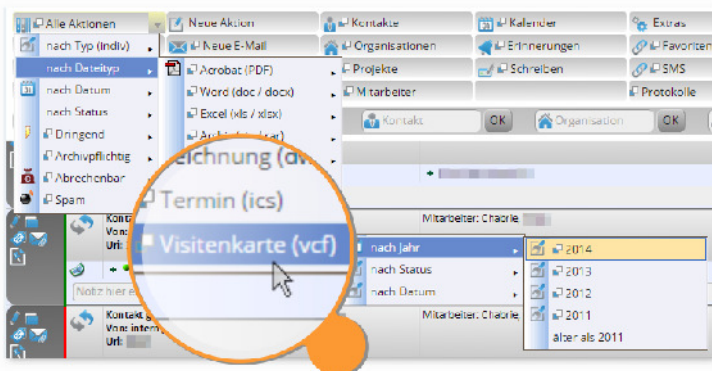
Alle Aktionen
Neue Aktion
Kontakte
Kalender
Extras
nach Typ (indiv)
Neue E-Mail
Organisationen
Erinnerungen
Favoriten
nach Dateityp
Acrobat (PDF)
Projekte
Schreiben
SMS
nach Datum
Word (doc / docx)
Mitarbeiter
Protokolle
nach Status
Excel (xls / xlsx)
Kontakt
OK
Organisation
OK
Dringend
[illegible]
Archivpflichtig
Abrechenbar
Spam
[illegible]ichnung (dw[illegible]
Termin (ics)
Visitenkarte (vcf)
Kont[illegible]
Von:
Url:
Mitarbeiter: Charlie
nach Jahr
2014
nach Status
2013
nach Datum
2012
2011
älter als 2011
Notiz hier e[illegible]
Kontakt g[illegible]
Von: intern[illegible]
Url:
Mitarbeiter: Charlie